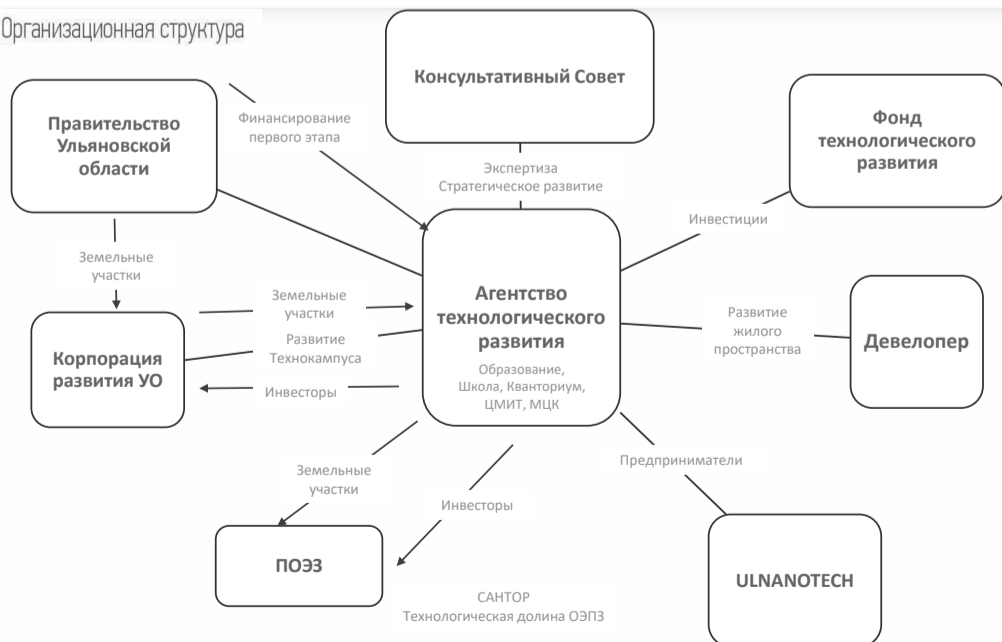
Организационная структура

Консультативный Совет

Правительство Ульяновской области

Финансирование первого этапа

Фонд технологического развития

Экспертиза
Стратегическое развитие

Инвестиции

Земельные участки

Земельные участки

Агентство технологического развития

Образование, Школа, Кванториум, ЦМИТ, МЦК

Развитие жилого пространства

Девелопер

Развитие Технокампуса

Корпорация развития УО

Инвесторы

Предприниматели

Земельные участки

Инвесторы

ПОЭЗ

ULNANOTECH

САНТОР
Технологическая долина ОЭПЗ